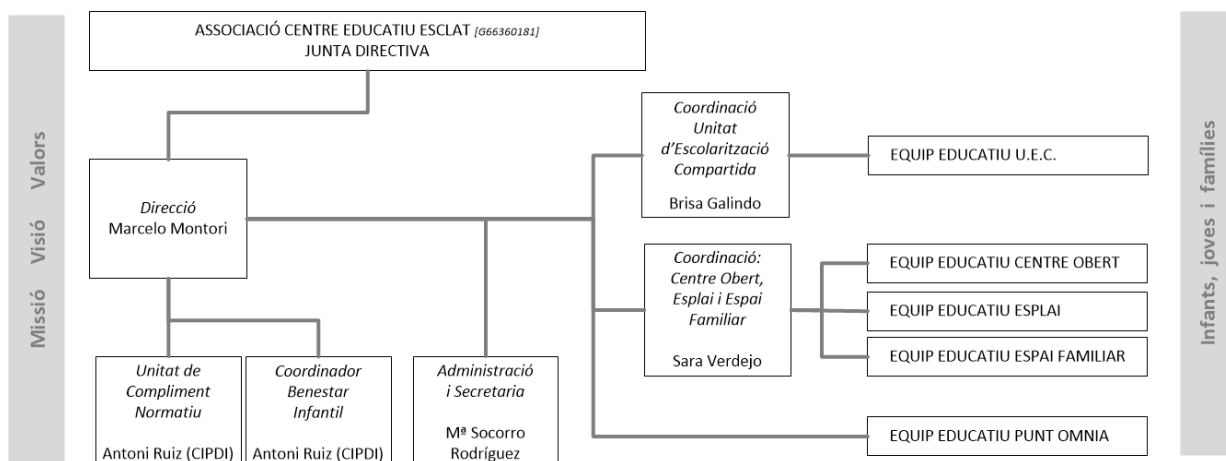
Missió Visió Valors

ASSOCIACIÓ CENTRE EDUCATIU ESCLAT [G66360181]
JUNTA DIRECTIVA

Direcció
Marcelo Montori

Coordinació Unitat d'Escolarització Compartida

Brisa Galindo

EQUIP EDUCATIU U.E.C.

Coordinació: Centre Obert, Esplai i Espai Familiar

Sara Verdejo

EQUIP EDUCATIU CENTRE OBERT

EQUIP EDUCATIU ESPLAI

EQUIP EDUCATIU ESPAI FAMILIAR

EQUIP EDUCATIU PUNT OMNIA

Unitat de Compliment Normatiu

Antoni Ruiz (CIPDI)

Coordinador Benestar Infantil

Antoni Ruiz (CIPDI)

Administració i Secretaria

Mª Socorro Rodríguez

Infants, joves i famílies